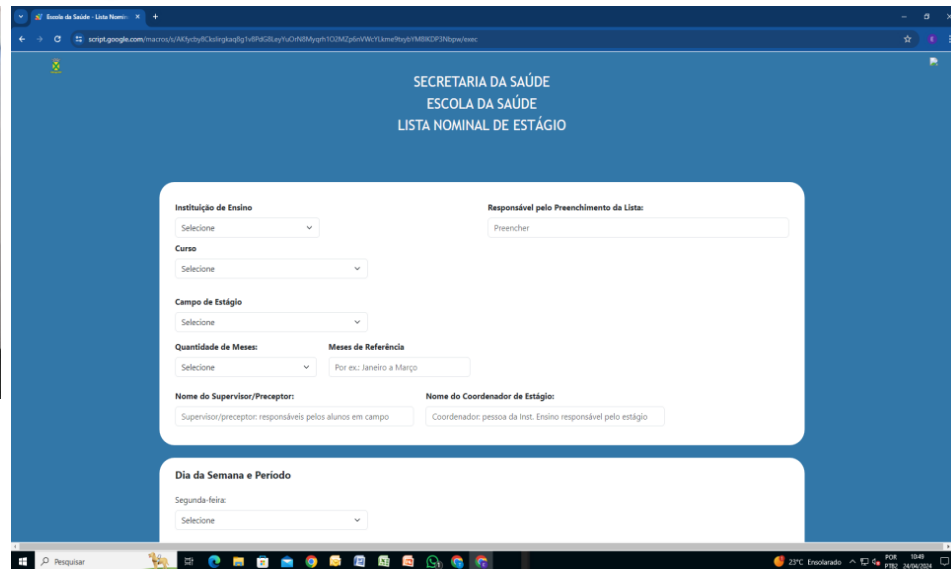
Escola da Saúde - Lista Nomin... ×
script.google.com/macros/s/AKfycby8Cksllrgkaq8g1v8PdG8LeyYuOrN8Myqrh1O2MZp6nVWcYLkme9tsybYMBKDP3Nbpw/exec

SECRETARIA DA SAÚDE
ESCOLA DA SAÚDE
LISTA NOMINAL DE ESTÁGIO

Instituição de Ensino
Selecione

Responsável pelo Preenchimento da Lista:
Preencher

Curso
Selecione

Campo de Estágio
Selecione

Quantidade de Meses:
Selecione

Meses de Referência
Por ex.: Janeiro a Março

Nome do Supervisor/Preceptor:
Supervisor/preceptor: responsáveis pelos alunos em campo

Nome do Coordenador de Estágio:
Coordenador: pessoa da Inst. Ensino responsável pelo estágio

Dia da Semana e Período

Segunda-feira:
Selecione

Pesquisar
23°C Ensolarado
POR PTB2
10:49
24/04/2024